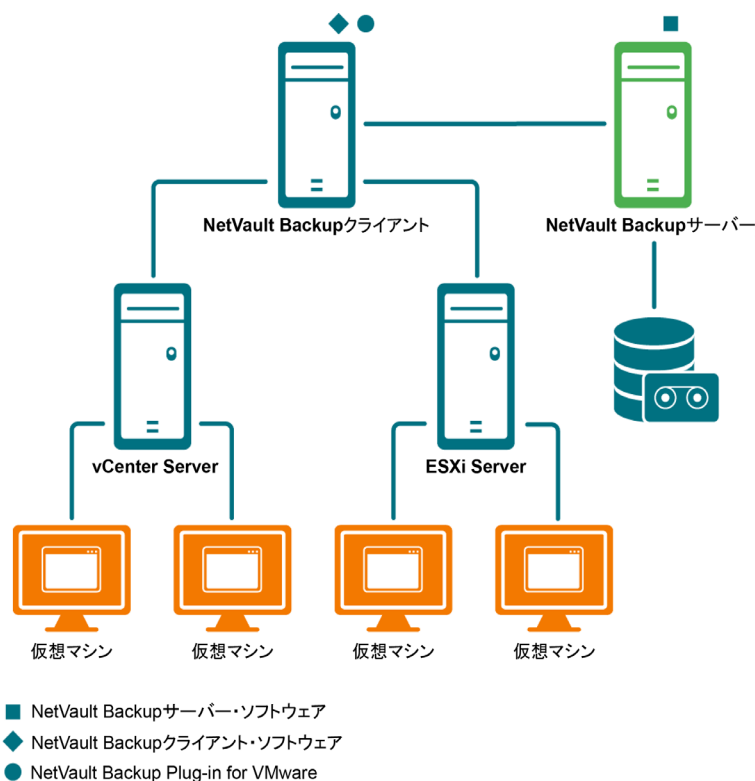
NetVault Backupクライアント

NetVault Backupサーバー

vCenter Server

ESXi Server

仮想マシン

仮想マシン

仮想マシン

仮想マシン

■ NetVault Backupサーバー・ソフトウェア

◆ NetVault Backupクライアント・ソフトウェア

● NetVault Backup Plug-in for VMware